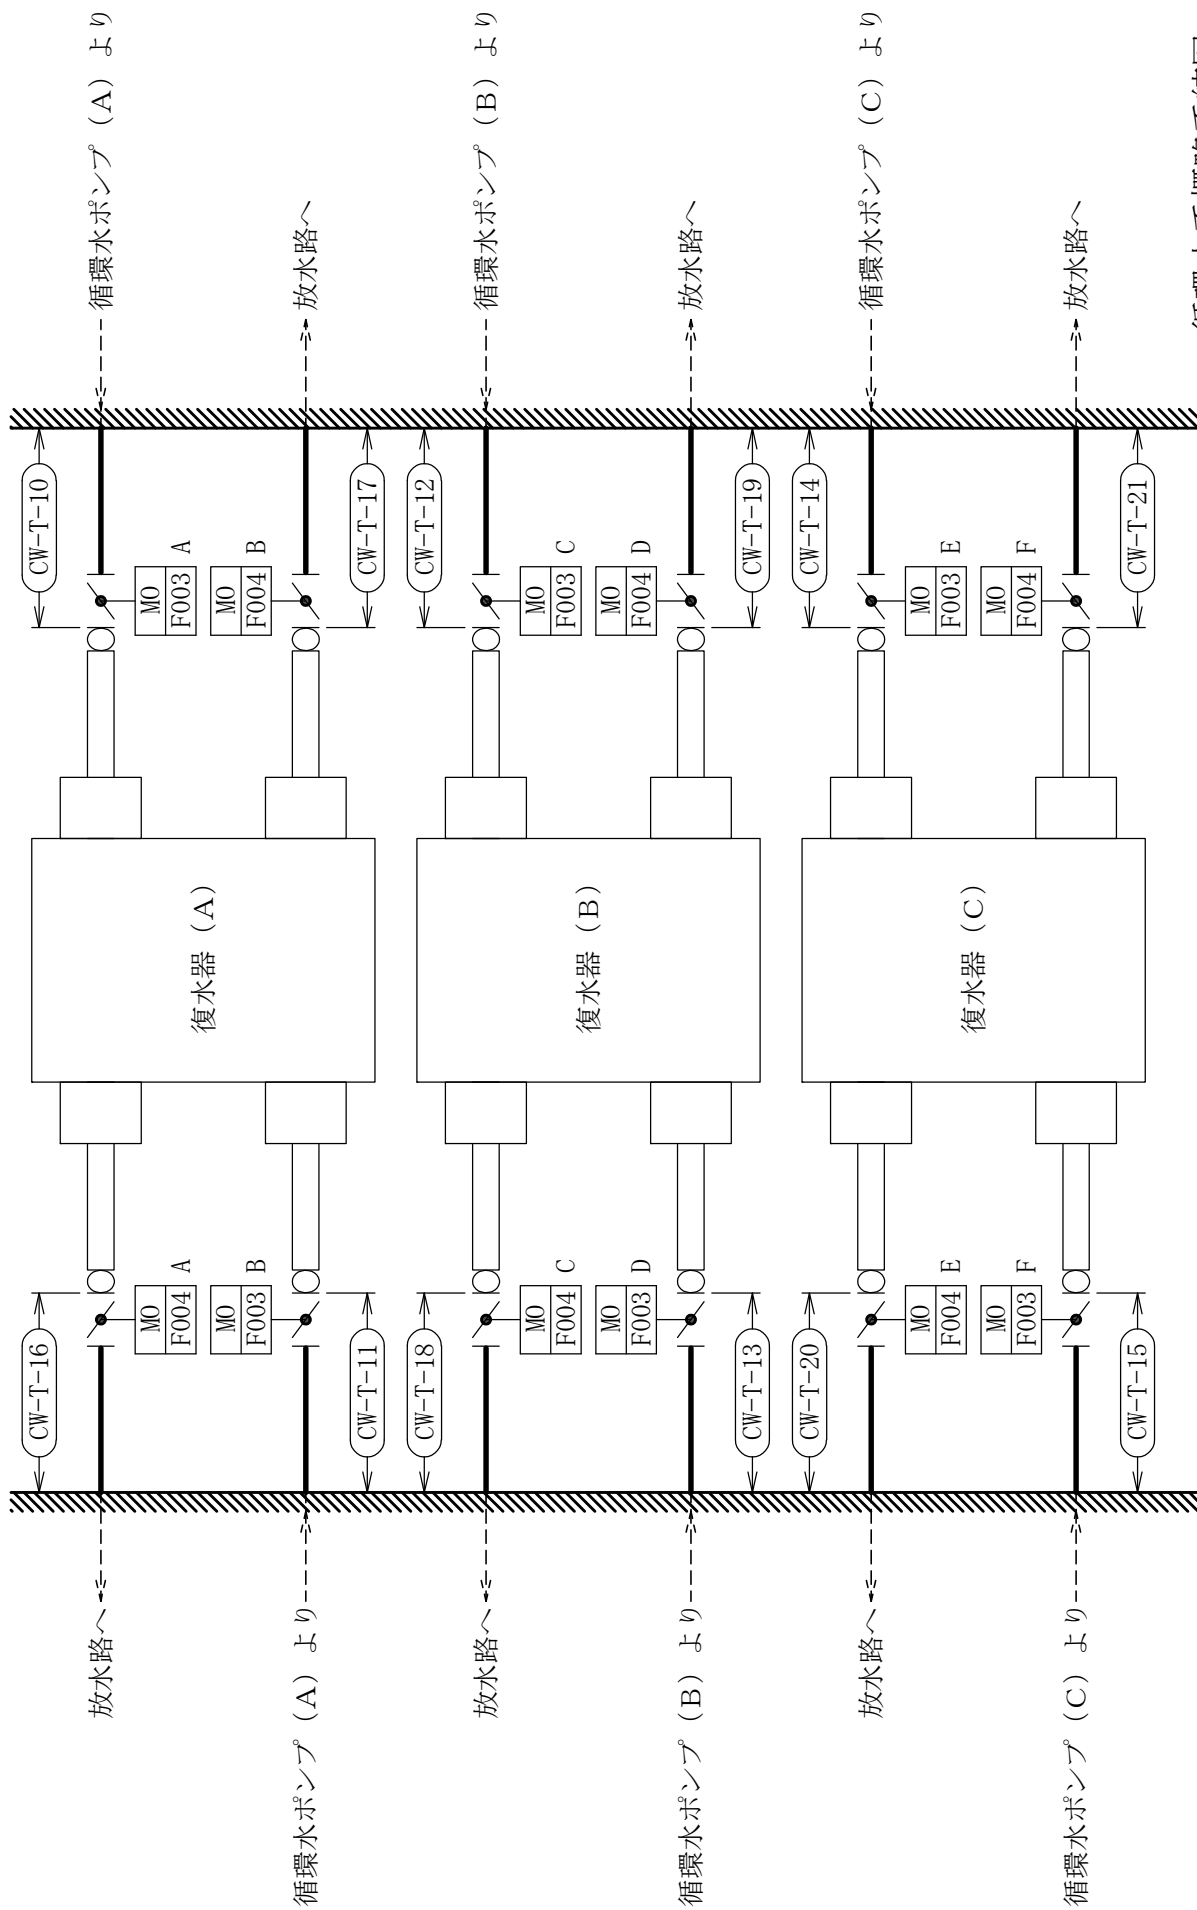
循環水ポンプ（A）より

放水路へ

循環水ポンプ（B）より

放水路へ

循環水ポンプ（C）より

放水路へ

CW-T-10

CW-T-17

CW-T-12

CW-T-19

CW-T-14

CW-T-21

MO F003 A

MO F004 B

MO F003 C

MO F004 D

MO F003 E

MO F004 F

復水器（A）

復水器（B）

復水器（C）

MO F004 A

MO F003 B

MO F004 C

MO F003 D

MO F004 E

MO F003 F

CW-T-16

CW-T-11

CW-T-18

CW-T-13

CW-T-20

CW-T-15

放水路へ

循環水ポンプ（A）より

放水路へ

循環水ポンプ（B）より

放水路へ

循環水ポンプ（C）より

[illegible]